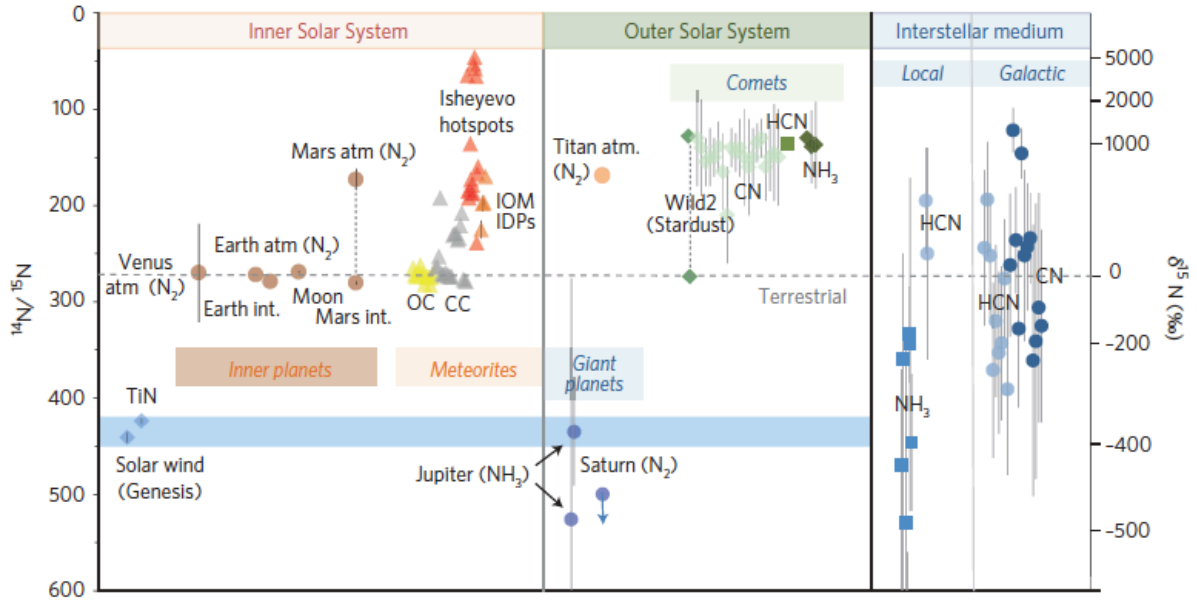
Inner Solar System

Outer Solar System

Interstellar medium

Local

Galactic

Comets

Isheyevo hotspots

Mars atm ($N_2$)

Titan atm. ($N_2$)

HCN

$NH_3$

CN

Wild2 (Stardust)

IOM

IDPs

Earth atm ($N_2$)

Venus atm ($N_2$)

Earth int.

Moon

Mars int.

OC

CC

Terrestrial

HCN

HCN

CN

Inner planets

Meteorites

Giant planets

TiN

Solar wind (Genesis)

Jupiter ($NH_3$)

Saturn ($N_2$)

$NH_3$

$^{14}N/^{15}N$

0
100
200
300
400
500
600

$\delta^{15}N$ (‰)

5000
2000
1000
0
-200
-400
-500